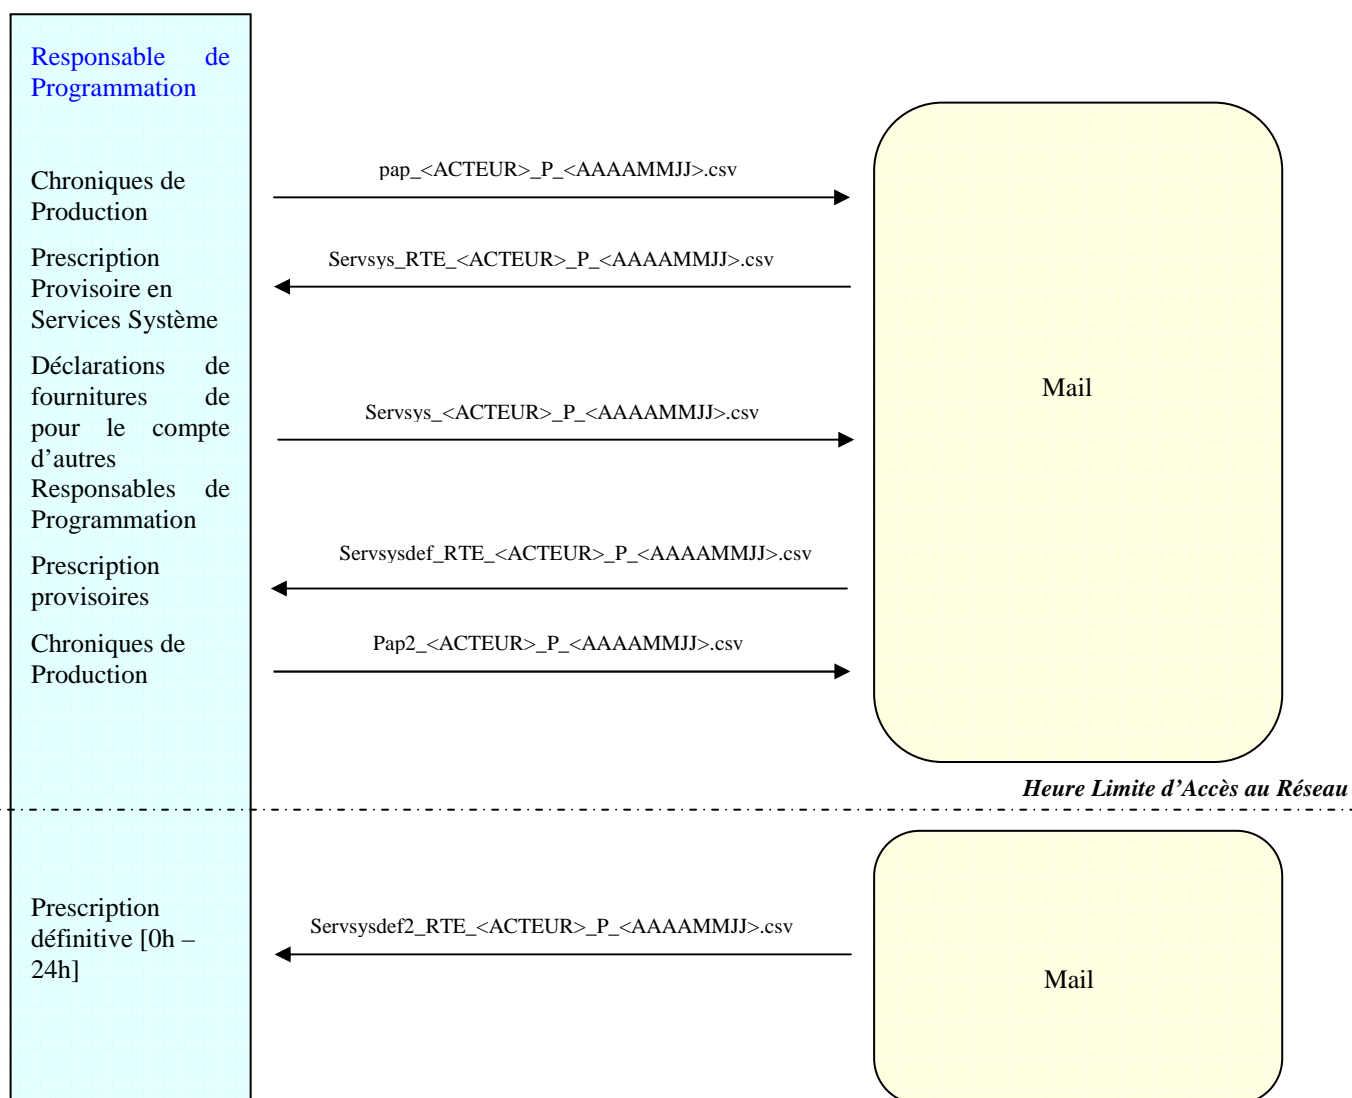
Responsable de Programmation

Chroniques de Production

pap_<ACTEUR>_P_<AAAAMMJJ>.csv

Prescription Provisoire en Services Système

Servsys_RTE_<ACTEUR>_P_<AAAAMMJJ>.csv

Déclarations de fournitures de pour le compte d'autres Responsables de Programmation

Servsys_<ACTEUR>_P_<AAAAMMJJ>.csv

Mail

Prescription provisoires

Servsysdef_RTE_<ACTEUR>_P_<AAAAMMJJ>.csv

Chroniques de Production

Pap2_<ACTEUR>_P_<AAAAMMJJ>.csv

Heure Limite d'Accès au Réseau

Prescription définitive [0h – 24h]

Servsysdef2_RTE_<ACTEUR>_P_<AAAAMMJJ>.csv

Mail